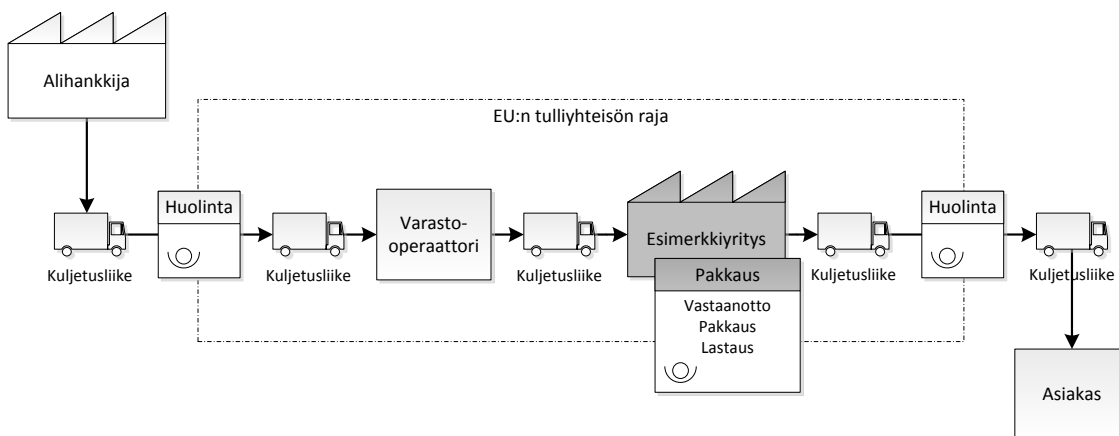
Alihankkija

EU:n tulliyhteisön raja

Kuljetusliike

Huolinta

Kuljetusliike

Varasto-operaattori

Kuljetusliike

Esimerkkiyritys

Pakkaus

Vastaanotto
Pakkaus
Lastaus

Kuljetusliike

Huolinta

Kuljetusliike

Asiakas